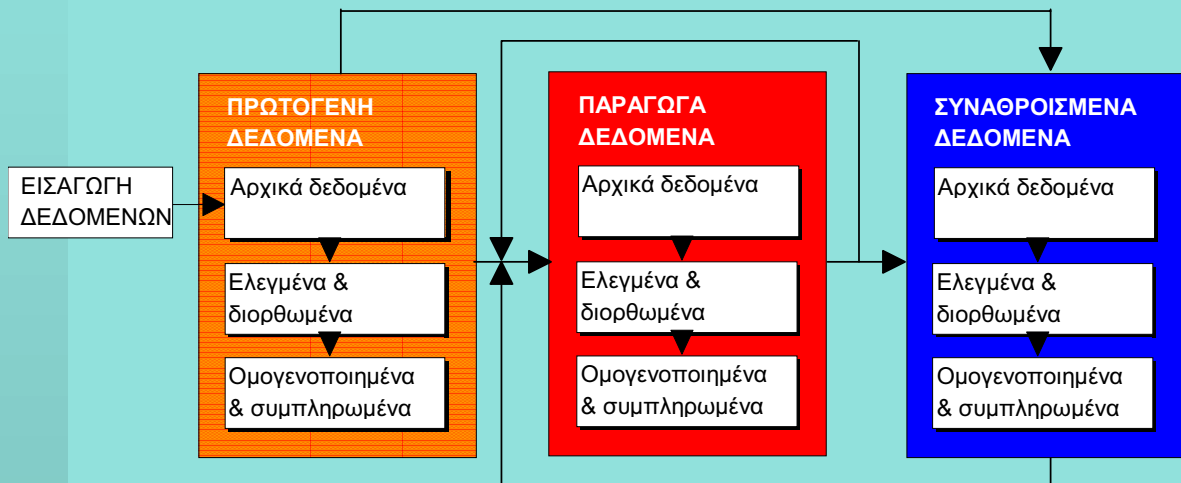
ΕΙΣΑΓΩΓΗ ΔΕΔΟΜΕΝΩΝ

ΠΡΩΤΟΓΕΝΗ ΔΕΔΟΜΕΝΑ

Αρχικά δεδομένα

Ελεγμένα & διορθωμένα

Ομογενοποιημένα & συμπληρωμένα

ΠΑΡΑΓΩΓΑ ΔΕΔΟΜΕΝΑ

Αρχικά δεδομένα

Ελεγμένα & διορθωμένα

Ομογενοποιημένα & συμπληρωμένα

ΣΥΝΑΘΡΟΙΣΜΕΝΑ ΔΕΔΟΜΕΝΑ

Αρχικά δεδομένα

Ελεγμένα & διορθωμένα

Ομογενοποιημένα & συμπληρωμένα